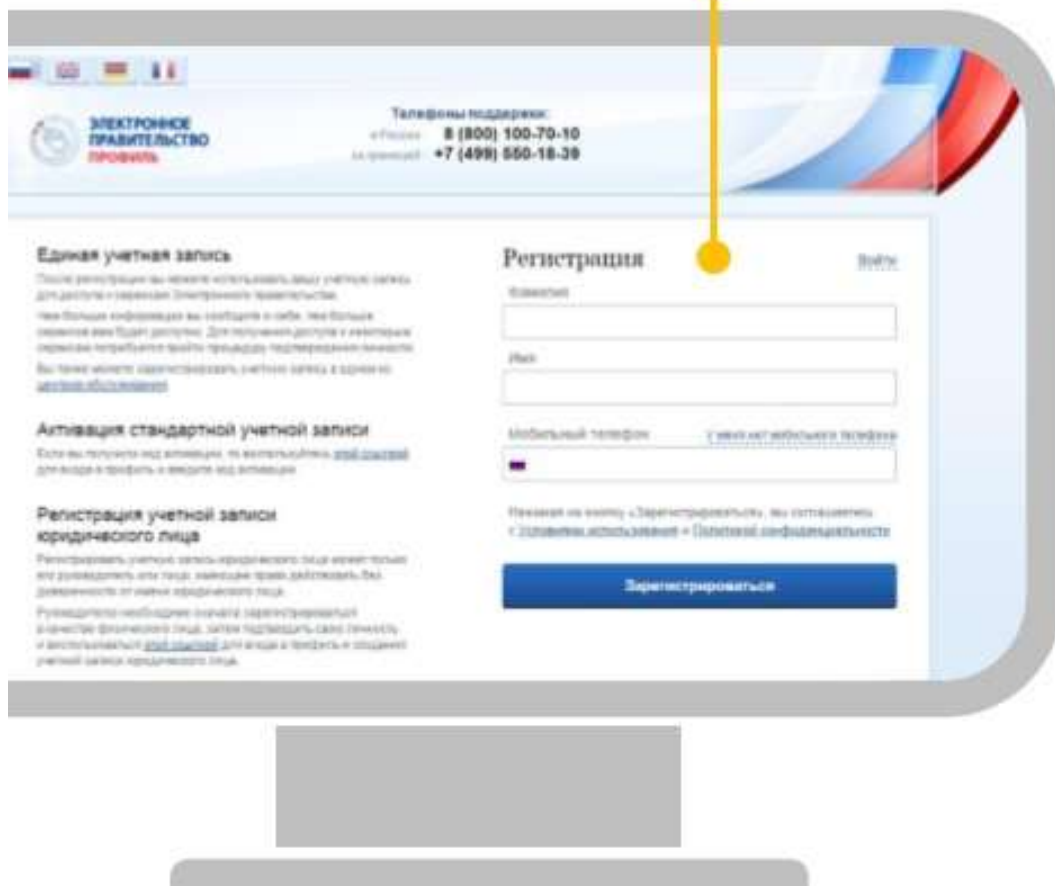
ЭЛЕКТРОННОЕ ПРАВИТЕЛЬСТВО ПРОФИЛЬ

Телефоны поддержки:
в России 8 (800) 100-70-10
за границей +7 (499) 550-18-39

Единая учетная запись

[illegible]

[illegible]

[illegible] центров обслуживания

Активация стандартной учетной записи

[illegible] этой ссылкой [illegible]

Регистрация учетной записи юридического лица

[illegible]

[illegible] этой ссылкой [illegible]

Регистрация

Войти

Фамилия

Имя

Мобильный телефон

У меня нет мобильного телефона

Нажимая на кнопку «Зарегистрироваться», вы соглашаетесь с Условиями использования и Политикой конфиденциальности

Зарегистрироваться